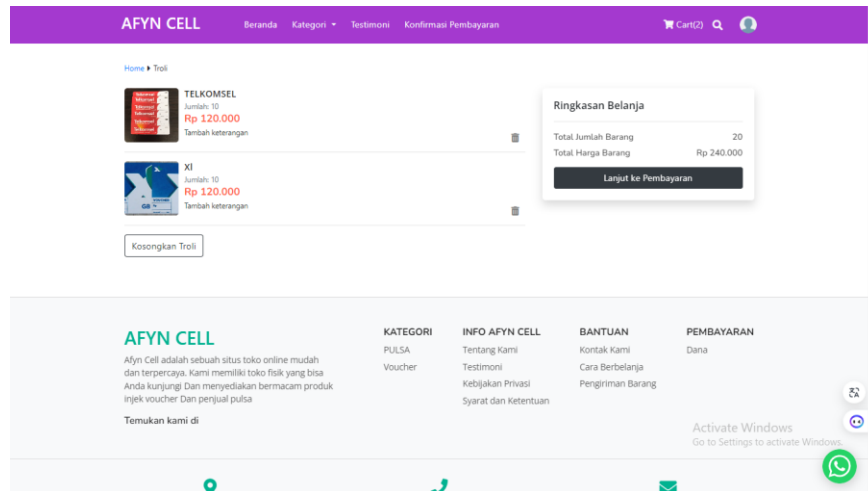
AFYN CELL Beranda Kategori Testimoni Konfirmasi Pembayaran Cart(2)

Home ▸ Troli

TELKOMSEL
Jumlah: 10
Rp 120.000
Tambah keterangan

XI
Jumlah: 10
Rp 120.000
Tambah keterangan

Kosongkan Troli

Ringkasan Belanja

Total Jumlah Barang 20
Total Harga Barang Rp 240.000

Lanjut ke Pembayaran

AFYN CELL
Afyn Cell adalah sebuah situs toko online mudah dan terpercaya. Kami memiliki toko fisik yang bisa Anda kunjungi Dan menyediakan bermacam produk injek voucher Dan penjual pulsa

Temukan kami di

KATEGORI
PULSA
Voucher

INFO AFYN CELL
Tentang Kami
Testimoni
Kebijakan Privasi
Syarat dan Ketentuan

BANTUAN
Kontak Kami
Cara Berbelanja
Pengiriman Barang

PEMBAYARAN
Dana

Activate Windows
Go to Settings to activate Windows.